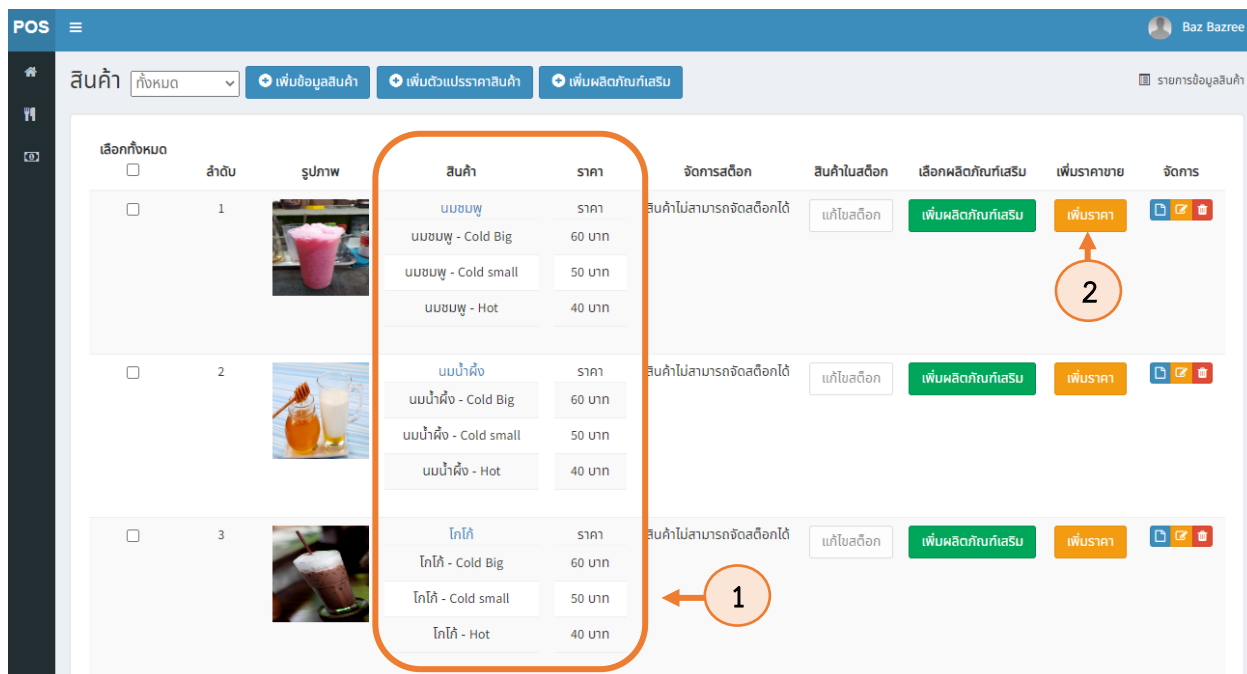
POS ≡ Baz Bazree

สินค้า ทั้งหมด เพิ่มข้อมูลสินค้า เพิ่มตัวแปรราคาสินค้า เพิ่มผลิตภัณฑ์เสริม รายการข้อมูลสินค้า

| เลือกทั้งหมด | ลำดับ | รูปภาพ | สินค้า | ราคา | จัดการสต๊อก | สินค้าในสต๊อก | เลือกผลิตภัณฑ์เสริม | เพิ่มราคาขาย | จัดการ |
|---|---|---|---|---|---|---|---|---|---|
| | 1 | | นมชมพู | ราคา | สินค้าไม่สามารถจัดสต๊อกได้ | แก้ไขสต๊อก | เพิ่มผลิตภัณฑ์เสริม | เพิ่มราคา | |
| | | | นมชมพู - Cold Big | 60 บาท | | | | | |
| | | | นมชมพู - Cold small | 50 บาท | | | | | |
| | | | นมชมพู - Hot | 40 บาท | | | | | |
| | 2 | | นมน้ำผึ้ง | ราคา | สินค้าไม่สามารถจัดสต๊อกได้ | แก้ไขสต๊อก | เพิ่มผลิตภัณฑ์เสริม | เพิ่มราคา | |
| | | | นมน้ำผึ้ง - Cold Big | 60 บาท | | | | | |
| | | | นมน้ำผึ้ง - Cold small | 50 บาท | | | | | |
| | | | นมน้ำผึ้ง - Hot | 40 บาท | | | | | |
| | 3 | | โกโก้ | ราคา | สินค้าไม่สามารถจัดสต๊อกได้ | แก้ไขสต๊อก | เพิ่มผลิตภัณฑ์เสริม | เพิ่มราคา | |
| | | | โกโก้ - Cold Big | 60 บาท | | | | | |
| | | | โกโก้ - Cold small | 50 บาท | | | | | |
| | | | โกโก้ - Hot | 40 บาท | | | | | |

2

1